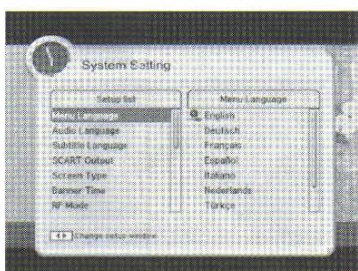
System Setting

Setup list
Menu Language
Audio Language
Subtitle Language
SCART Output
Screen Type
Banner Time
RF Mode

Menu Language
English
Deutsch
Français
Español
Italiano
Nederlands
Türkçe

Change setup window